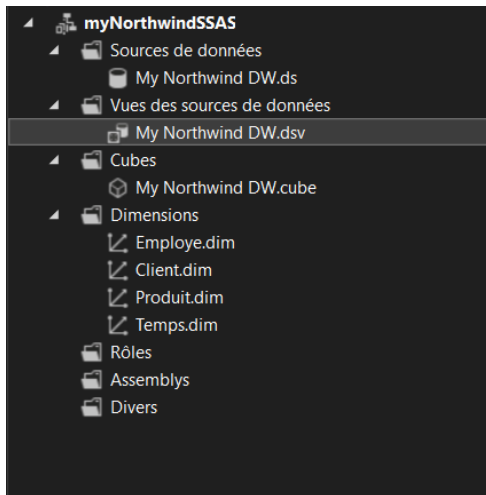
myNorthwindSSAS
Sources de données
My Northwind DW.ds
Vues des sources de données
My Northwind DW.dsv
Cubes
My Northwind DW.cube
Dimensions
Employe.dim
Client.dim
Produit.dim
Temps.dim
Rôles
Assemblys
Divers